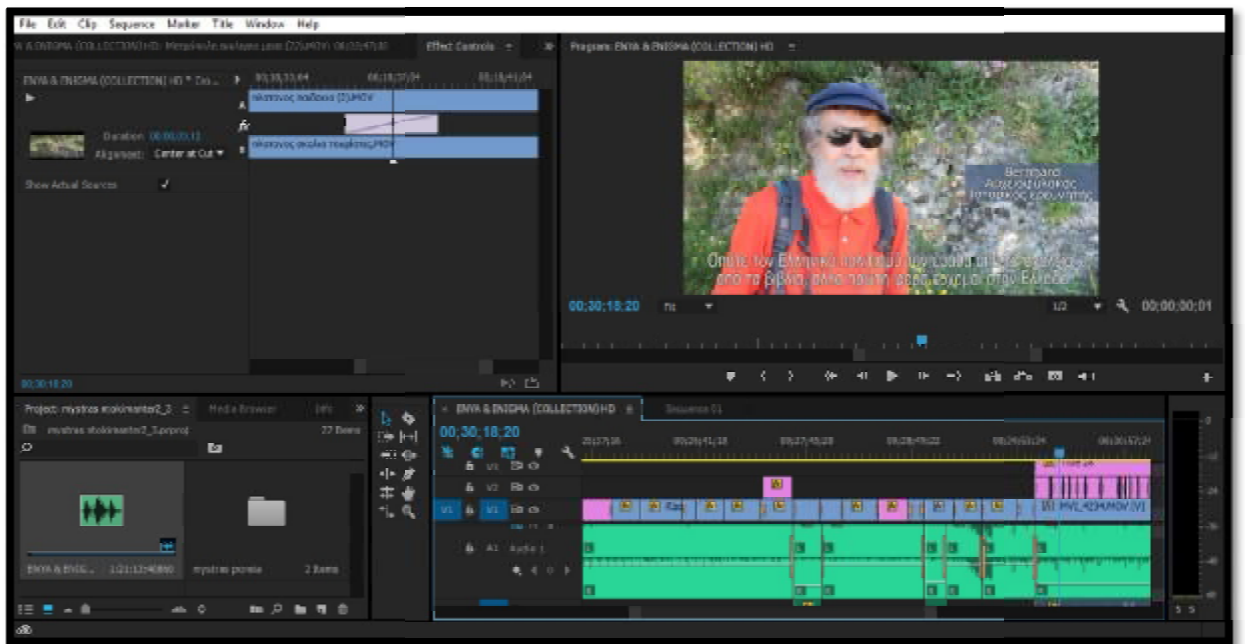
File Edit Clip Sequence Marker Title Window Help

Effect Controls

ENYA & ENIGMA (COLLECTION) HD * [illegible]

00;30;33;04 00;30;37;04 00;30;41;04

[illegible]

Duration 00;00;03;13

Alignment: Center at Cut

Show Actual Sources

00;30;18;20

Program: ENYA & ENIGMA (COLLECTION) HD

Bernhard
Αρχαιολόγος
Ιστορικός Ερευνητής

Όπως τον Ελληνικό πολιτισμό γνωρίζουμε μέσα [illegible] από τα βιβλία, όταν πρώτη φορά ήρθα στην Ελλάδα

00;30;18;20 Fit 1/2 00;00;00;01

Project: mystras stokimantoi2_3 Media Browser Info

mystras stokimantoi2_3.prproj 22 Items

ENYA & ENIG... 1;21;13;40880 mystras ponela 2 Items

ENYA & ENIGMA (COLLECTION) HD Sequence 01

00;30;18;20

00;30;37;04 00;30;41;18 00;30;45;28 00;30;49;22 00;30;53;24 00;30;57;24

V3 V2 V1 A1 Audio 1

MVI_4294.MOV [V]